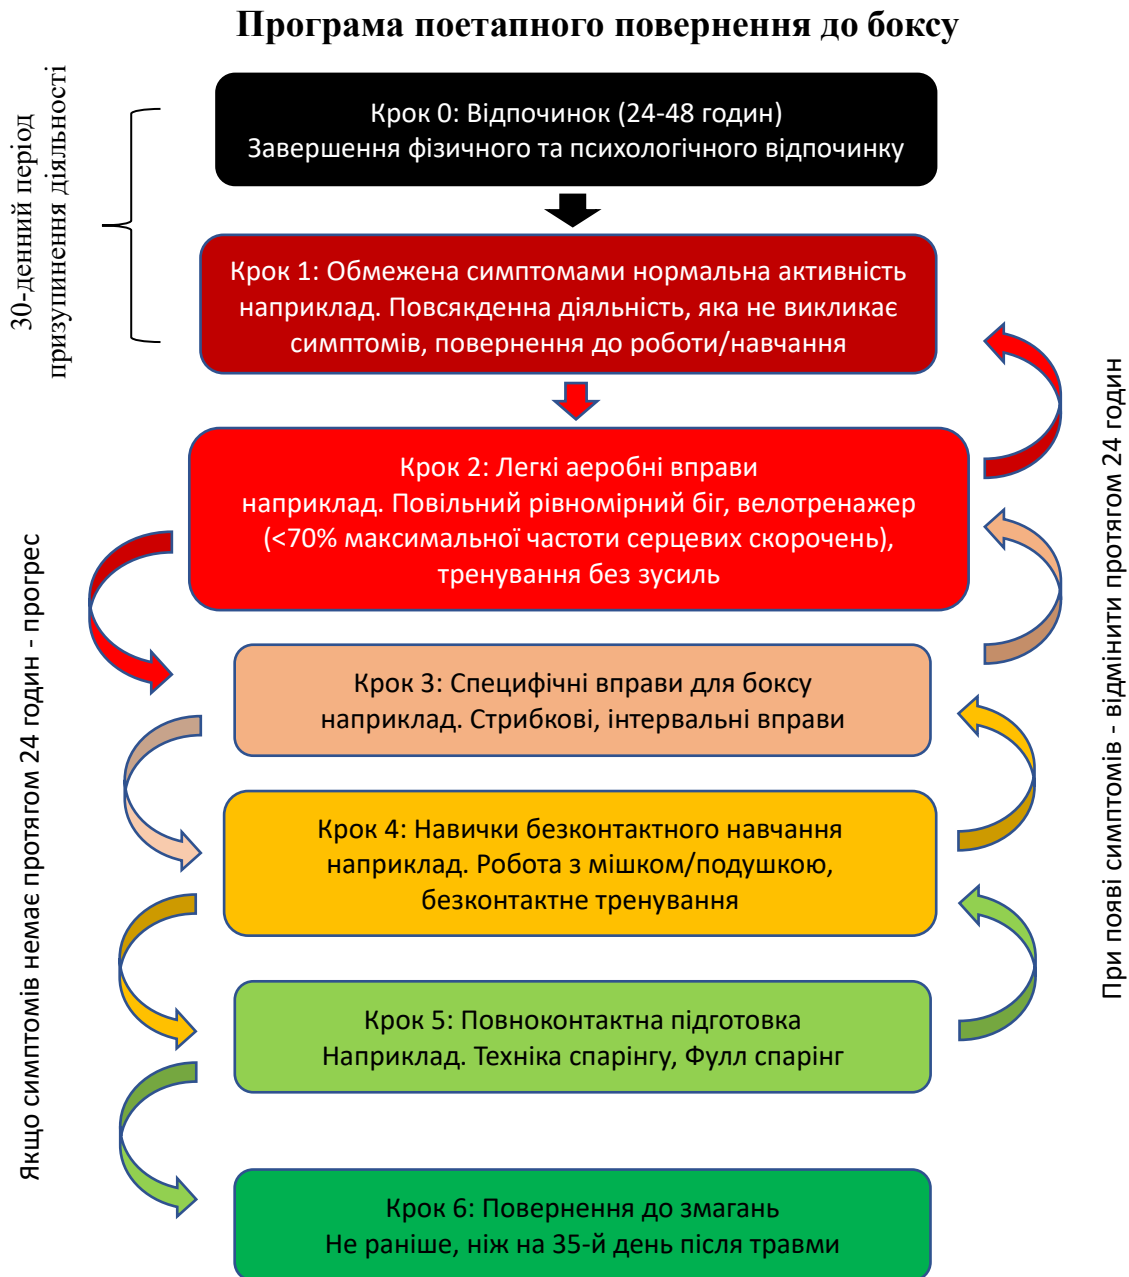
Програма поетапного повернення до боксу

30-денний період призупинення діяльності

Крок 0: Відпочинок (24-48 годин)
Завершення фізичного та психологічного відпочинку

Крок 1: Обмежена симптомами нормальна активність наприклад. Повсякденна діяльність, яка не викликає симптомів, повернення до роботи/навчання

Крок 2: Легкі аеробні вправи
наприклад. Повільний рівномірний біг, велотренажер (<70% максимальної частоти серцевих скорочень), тренування без зусиль

Крок 3: Специфічні вправи для боксу
наприклад. Стрибкові, інтервальні вправи

Крок 4: Навички безконтактного навчання
наприклад. Робота з мішком/подушкою, безконтактне тренування

Крок 5: Повноконтактна підготовка
Наприклад. Техніка спарінгу, Фулл спарінг

Крок 6: Повернення до змагань
Не раніше, ніж на 35-й день після травми

Якщо симптомів немає протягом 24 годин - прогрес

При появі симптомів - відмінити протягом 24 годин